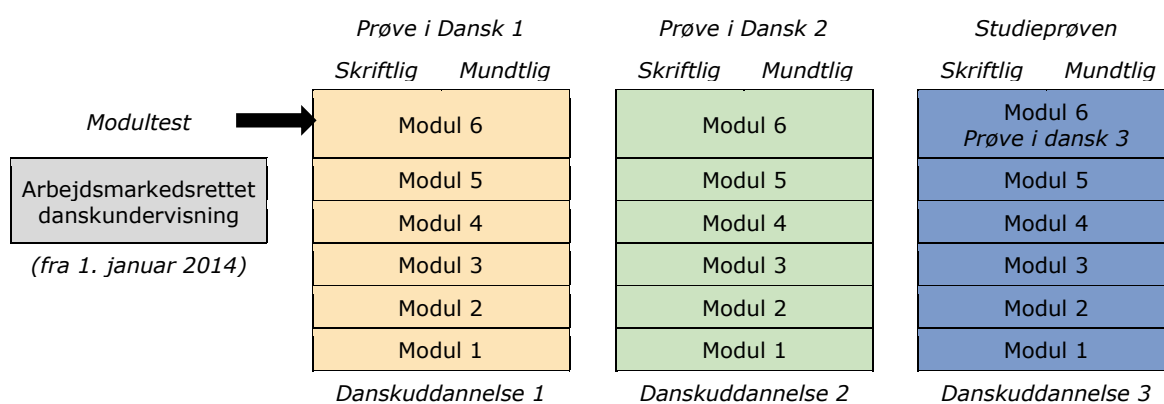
Prøve i Dansk 1

Skriftlig Mundtlig

Modul 6
Modul 5
Modul 4
Modul 3
Modul 2
Modul 1

Danskuddannelse 1

Prøve i Dansk 2

Skriftlig Mundtlig

Modul 6
Modul 5
Modul 4
Modul 3
Modul 2
Modul 1

Danskuddannelse 2

Studieprøven

Skriftlig Mundtlig

Modul 6
Prøve i dansk 3
Modul 5
Modul 4
Modul 3
Modul 2
Modul 1

Danskuddannelse 3

Modultest

Arbejdsmarkedsrettet danskundervisning

(fra 1. januar 2014)